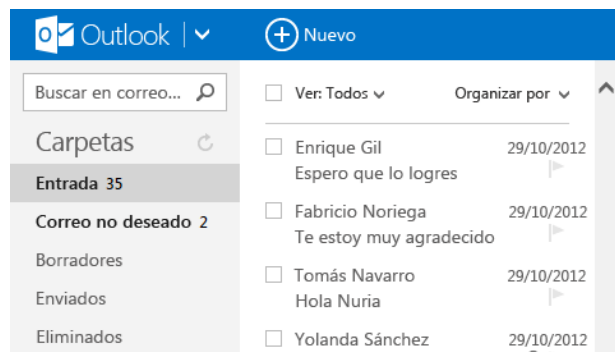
Outlook

Nuevo

Buscar en correo...

Carpetas

Entrada 35

Correo no deseado 2

Borradores

Enviados

Eliminados

Ver: Todos

Organizar por

Enrique Gil
Espero que lo logres
29/10/2012

Fabricio Noriega
Te estoy muy agradecido
29/10/2012

Tomás Navarro
Hola Nuria
29/10/2012

Yolanda Sánchez
29/10/2012